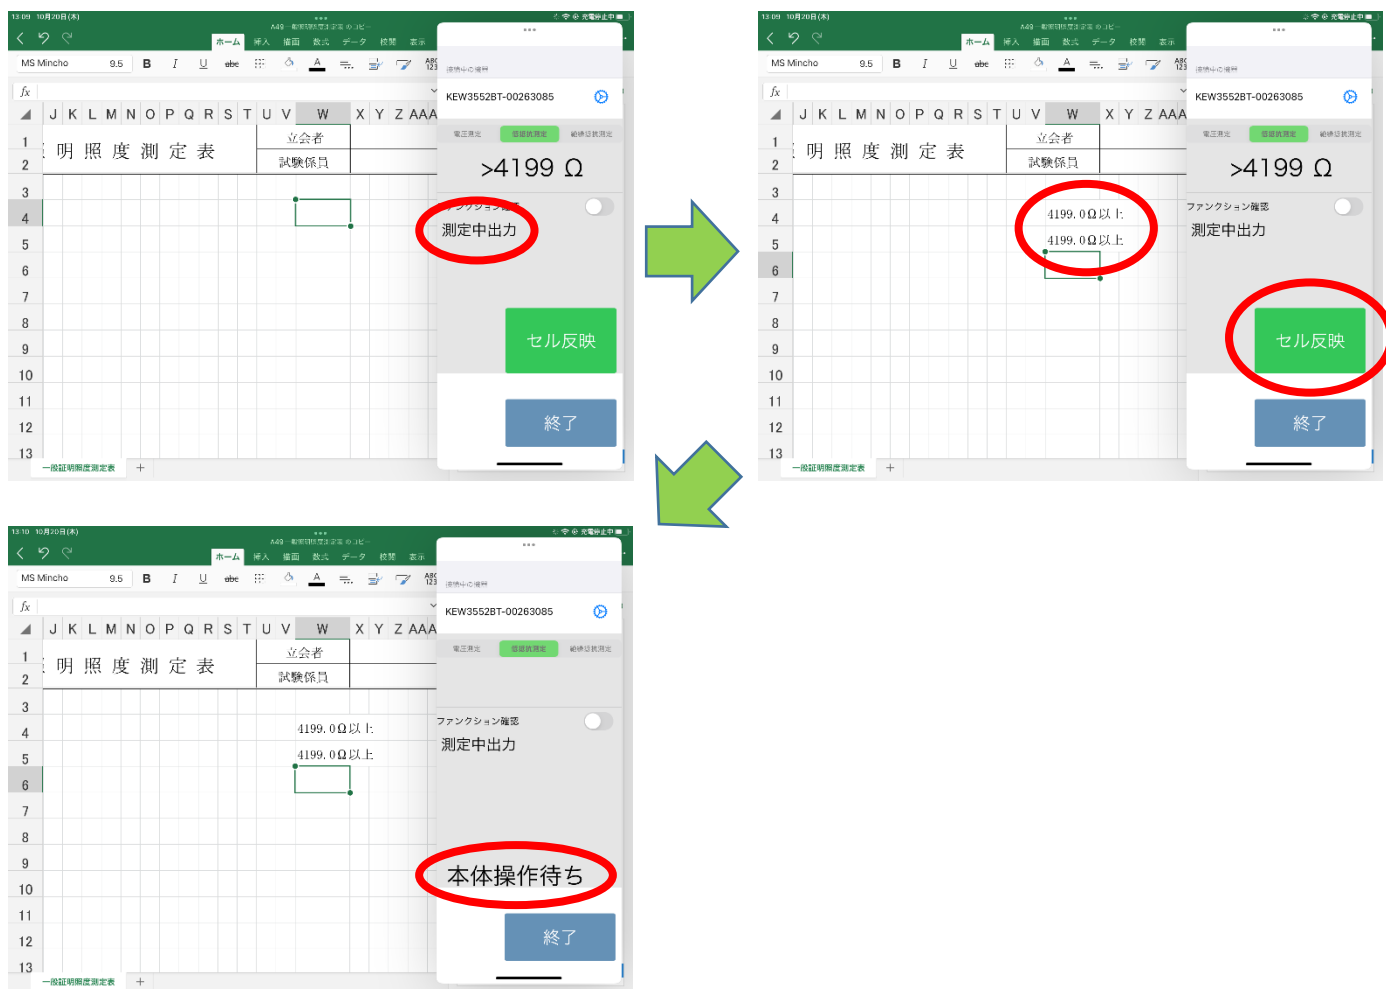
13:09 10月20日(木)
A4β - 般照明照度測定表 のコピー
ホーム 挿入 描画 数式 データ 校閲 表示
MS Mincho 9.5 B I U abc
fx
J K L M N O P Q R S T U V W X Y Z AAA
1 2 3 4 5 6 7 8 9 10 11 12 13
明 照 度 測 定 表
立会者
試験係員
一般証明照度測定表 +
接続中の機器
KEW3552BT-00263085
電圧測定 絶縁抵抗測定 絶縁抵抗測定
>4199 Ω
ファンクション確認
測定中出力
セル反映
終了

13:09 10月20日(木)
A4β - 般照明照度測定表 のコピー
ホーム 挿入 描画 数式 データ 校閲 表示
MS Mincho 9.5 B I U abc
fx
J K L M N O P Q R S T U V W X Y Z AAA
1 2 3 4 5 6 7 8 9 10 11 12 13
明 照 度 測 定 表
立会者
試験係員
4199.0Ω以上
4199.0Ω以上
一般証明照度測定表 +
接続中の機器
KEW3552BT-00263085
電圧測定 絶縁抵抗測定 絶縁抵抗測定
>4199 Ω
ファンクション確認
測定中出力
セル反映
終了

13:10 10月20日(木)
A4β - 般照明照度測定表 のコピー
ホーム 挿入 描画 数式 データ 校閲 表示
MS Mincho 9.5 B I U abc
fx
J K L M N O P Q R S T U V W X Y Z AAA
1 2 3 4 5 6 7 8 9 10 11 12 13
明 照 度 測 定 表
立会者
試験係員
4199.0Ω以上
4199.0Ω以上
一般証明照度測定表 +
接続中の機器
KEW3552BT-00263085
電圧測定 絶縁抵抗測定 絶縁抵抗測定
ファンクション確認
測定中出力
本体操作待ち
終了